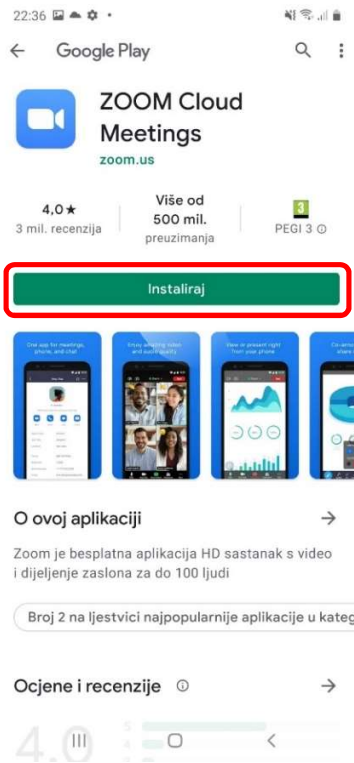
22:36

Google Play

ZOOM Cloud Meetings
zoom.us

4,0★
3 mil. recenzija

Više od 500 mil.
preuzimanja

3
PEGI 3 ⓘ

Instaliraj

One app for meetings, phone, and chat

Enjoy amazing video and audio quality

View or present right from your phone

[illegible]

O ovoj aplikaciji

Zoom je besplatna aplikacija HD sastanak s video i dijeljenje zaslona za do 100 ljudi

Broj 2 na ljestvici najpopularnije aplikacije u kateg

Ocjene i recenzije ⓘ

4.0